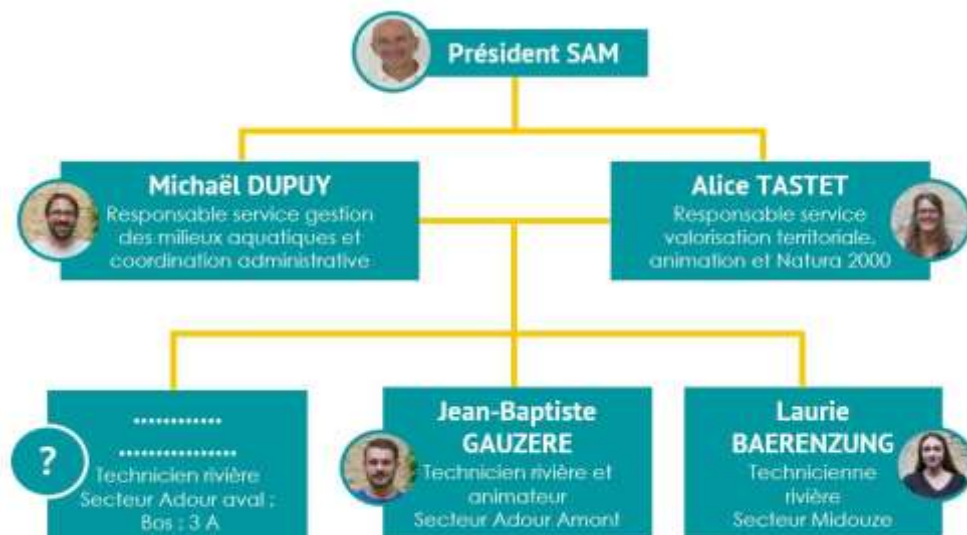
Président SAM

Michaël DUPUY
Responsable service gestion des milieux aquatiques et coordination administrative

Alice TASTET
Responsable service valorisation territoriale, animation et Natura 2000

............
...............
?
Technicien rivière
Secteur Adour aval ;
Bos : 3 A

Jean-Baptiste GAUZERE
Technicien rivière et animateur
Secteur Adour Amont

Laurie BAERENZUNG
Technicienne rivière
Secteur Midouze